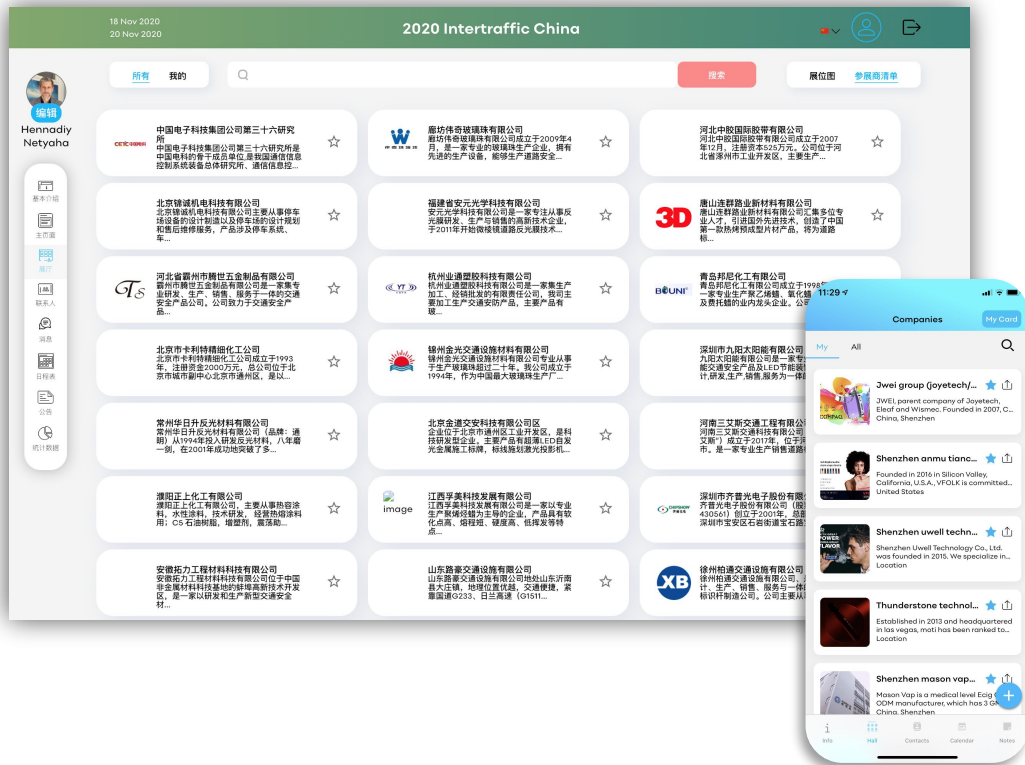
18 Nov 2020
20 Nov 2020

2020 Intertraffic China

编辑
Hennadiy Netyaha

基本介绍
主页面
展厅
联系人
消息
日程表
公告
统计数据

所有 我的

搜索

展位图 参展商清单

中国电子科技集团公司第三十六研究所
中国电子科技集团公司第三十六研究所是中国电科的骨干成员单位,是我国通信信息控制系统装备总体研究所、通信信息控...

廊坊伟奇玻璃珠有限公司
廊坊伟奇玻璃珠有限公司成立于2009年4月,是一家专业的玻璃珠生产企业,拥有先进的生产设备,能够生产道路安全...

河北中胶国际胶带有限公司
河北中胶国际胶带有限公司成立于2007年12月,注册资本525万元,公司位于河北省邢台市工业开发区,主要生产...

北京镜诚机电科技有限公司
北京镜诚机电科技有限公司主要从事停车场设备的设计制造以及停车场的设计规划和售后维修服务,产品涉及停车系统、车...

福建省安元光学科技有限公司
安元光学科技有限公司是一家专注从事反光膜研发、生产与销售的高新技术企业,于2011年开始微棱镜道路反光膜技术...

唐山连群路业新材料有限公司
唐山连群路业新材料有限公司汇集多位专业人才,引进国外先进技术,创造了中国第一款热烤预成型片材产品,将为道路标...

河北省霸州市腾世五金制品有限公司
霸州市腾世五金制品有限公司是一家集专业研发、生产、销售、服务于一体的交通安全产品,公司致力于交通安全产品...

杭州业通塑胶科技有限公司
杭州业通塑胶科技有限公司是一家集生产加工、经销批发的有限责任公司,我司主要加工生产交通安防产品,主要产品有玻...

青岛邦尼化工有限公司
青岛邦尼化工有限公司成立于1998...专业生产聚乙烯蜡、氧化蜡...及费托蜡的业内龙头企业...

北京市卡利特精细化工公司
北京市卡利特精细化工公司成立于1993年,注册资金2000万元,总公司位于北京市城市副中心北京市通州区,是以...

锦州金光交通设施材料有限公司
锦州金光交通设施材料有限公司从事于生产玻璃微珠超过二十年,我公司成立于1994年,作为中国最大玻璃珠生产厂...

深圳市九阳太阳能有限公司
九阳太阳能有限公司是一家专业...能交通安全产品及LED节能...计,研发,生产,销售,服务为一体...

常州华日升反光材料有限公司
常州华日升反光材料有限公司(品牌:通明)从1994年投入研发反光材料,八年磨一剑,在2001年成功地突破了多...

北京金道交安科技有限公司区
企业位于北京市通州区工业开发区,是科技研发型企业,主要产品有超薄LED自发光全属蓄光标牌,标线施划激光投影机...

河南三艾斯交通工程有限公司
河南三艾斯交通工程有限公司...艾斯")成立于2017年,位于河...是一家专业生产销售道路...

濮阳正上化工有限公司
濮阳正上化工有限公司,主要从事热溶涂料,水性涂料,技术研发,经营热熔涂料用;C5 石油树脂,增塑剂,震荡助...

image
江西孚美科技发展有限公司
江西孚美科技发展有限公司是一家以专业生产荧光材料为主导的企业,产品具有软化点高、熔程短、硬度高、低挥发等特点...

深圳市齐普光电子股份有限公司
深圳市齐普光电子股份有限公司(股票430561)创立于2001年,总部...深圳市宝安区石岩街道宝石路...

安徽拓力工程材料科技有限公司
安徽拓力工程材料科技有限公司位于中国非金属材料科技基地的蚌埠高新技术开发区,是一家以研发和生产新型交通安全材...

山东路豪交通设施有限公司
山东路豪交通设施有限公司地处山东沂南县大庄镇,地理位置优越,交通便捷,紧靠国道G233、日兰高速(G1511...

徐州柏通交通设施有限公司
徐州柏通交通设施有限公司...标识杆制造公司,公司主要从...

11:29
Companies
My Card
My All

Jwei group (joyetech/...
JWEI, parent company of Joyetech, Eleaf and Wismec. Founded in 2007, C... China, Shenzhen

Shenzhen anmu tianc...
Founded in 2016 in Silicon Valley, California, U.S.A., VFOLK is committed... United States

Shenzhen uwell techn...
Shenzhen Uwell Technology Co., Ltd. was founded in 2015. We specialize in... Location

Thunderstone technol...
Established in 2013 and headquartered in las vegas, moti has been ranked to... Location

Shenzhen mason vap...
Mason Vap is a medical level Ecig... ODM manufacturer, which has 3 G... China, Shenzhen

Info Hall Contacts Calendar Notes